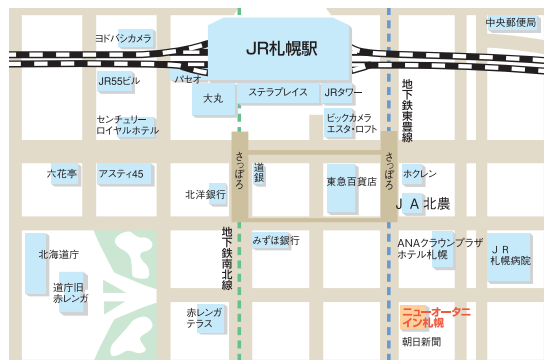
中央郵便局

ヨドバシカメラ

JR札幌駅

JR55ビル

パセオ

大丸

ステラプレイス

JRタワー

地下鉄東豊線

センチュリーロイヤルホテル

ビックカメラエスタ・ロフト

さっぽろ

道銀

さっぽろ

六花亭

アスティ45

東急百貨店

ホクレン

北洋銀行

JA北農

地下鉄南北線

みずほ銀行

ANAクラウンプラザホテル札幌

JR札幌病院

北海道庁

道庁旧赤レンガ

赤レンガテラス

ニューオータニイン札幌

朝日新聞